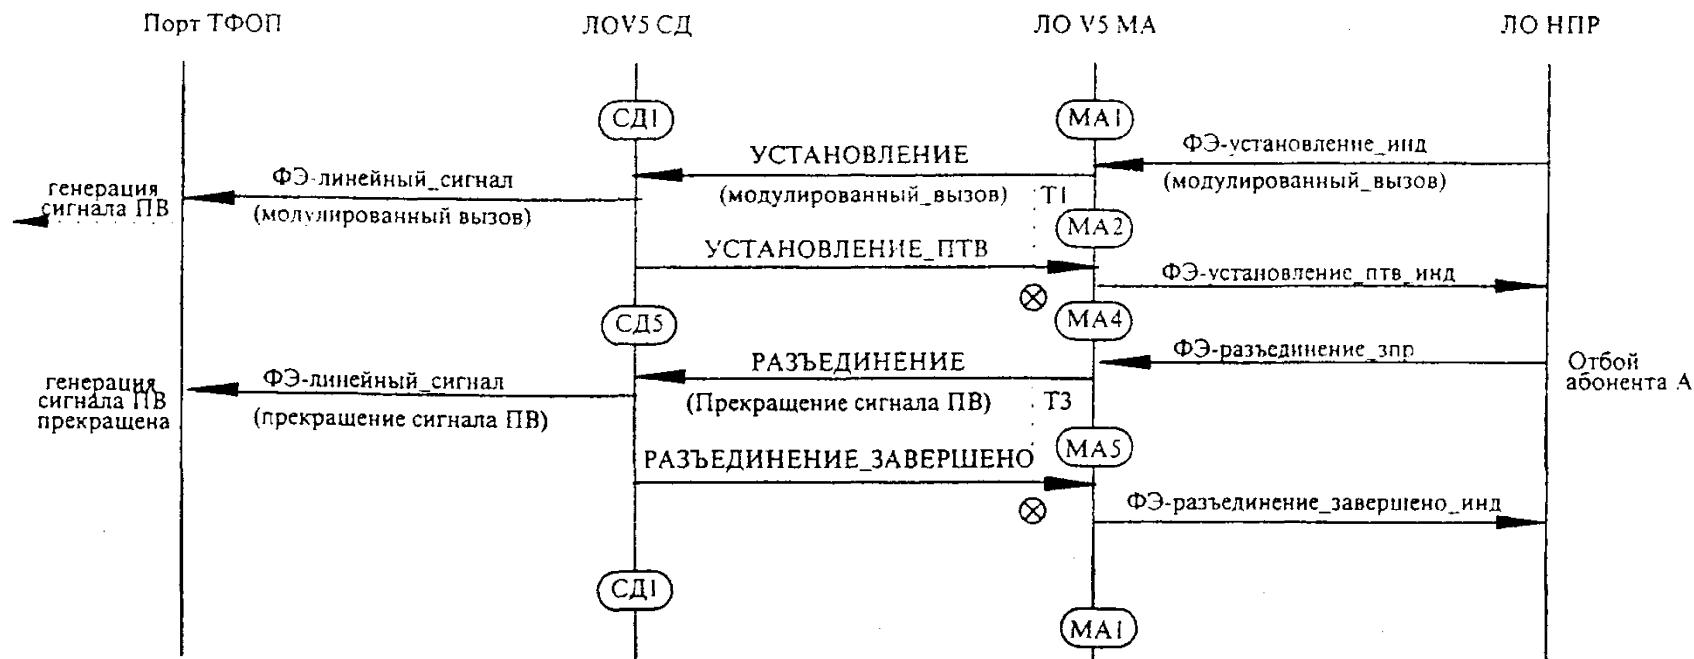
Порт ТФОП

ЛОV5 СД

ЛО V5 МА

ЛО НПР

СД1

МА1

УСТАНОВЛЕНИЕ

ФЭ-установление_инд

(модулированный_вызов)

ФЭ-линейный_сигнал

генерация сигнала ПВ

(модулированный_вызов)

Т1

(модулированный вызов)

МА2

УСТАНОВЛЕНИЕ_ПТВ

ФЭ-установление_птв_инд

СД5

МА4

РАЗЪЕДИНЕНИЕ

ФЭ-разъединение_зпр

Отбой абонента А

ФЭ-линейный_сигнал

генерация сигнала ПВ прекращена

(Прекращение сигнала ПВ)

Т3

(прекращение сигнала ПВ)

РАЗЪЕДИНЕНИЕ_ЗАВЕРШЕНО

МА5

ФЭ-разъединение_завершено_инд

СД1

МА1